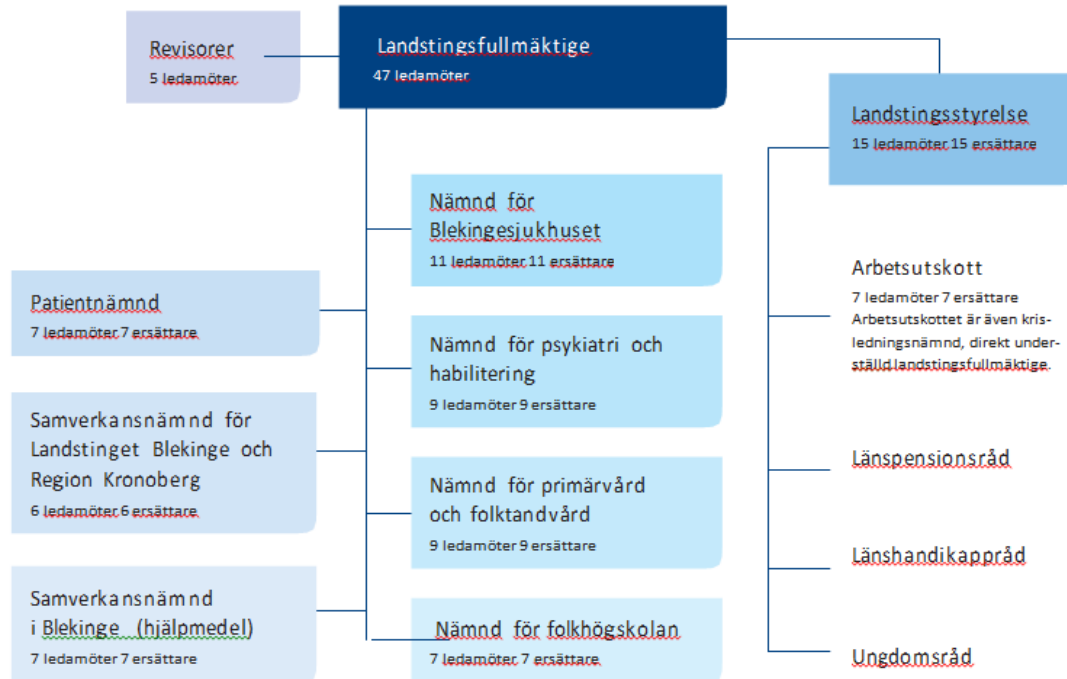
Revisorer
5 ledamöter

Landstingsfullmäktige
47 ledamöter

Landstingsstyrelse
15 ledamöter 15 ersättare

Nämnd för Blekingesjukhuset
11 ledamöter 11 ersättare

Patientnämnd
7 ledamöter 7 ersättare

Nämnd för psykiatri och habilitering
9 ledamöter 9 ersättare

Samverkansnämnd för Landstinget Blekinge och Region Kronoberg
6 ledamöter 6 ersättare

Nämnd för primärvård och folktandvård
9 ledamöter 9 ersättare

Samverkansnämnd i Blekinge (hjälpmedel)
7 ledamöter 7 ersättare

Nämnd för folkhögskolan
7 ledamöter 7 ersättare

Arbetsutskott
7 ledamöter 7 ersättare
Arbetsutskottet är även krisledningsnämnd, direkt underställd landstingsfullmäktige.

Länspensionsråd

Länshandikappråd

Ungdomsråd